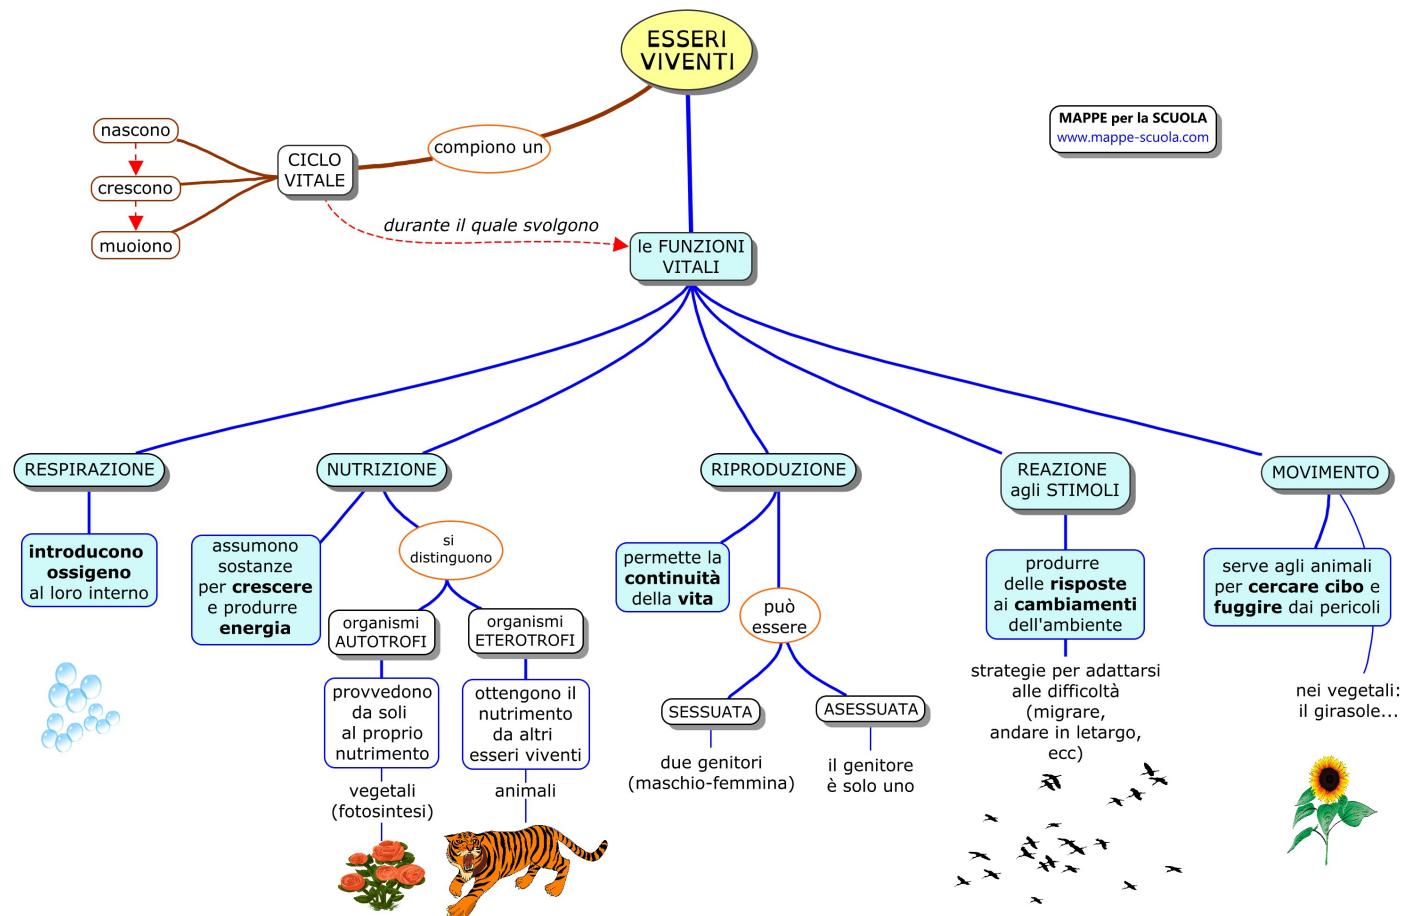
ESSERI VIVENTI

MAPPE per la SCUOLA
www.mappe-scuola.com

compiono un

CICLO VITALE

nascono

crescono

muoiono

durante il quale svolgono

le FUNZIONI VITALI

RESPIRAZIONE

**introducono ossigeno** al loro interno

NUTRIZIONE

assumono sostanze per **crescere** e produrre **energia**

si distinguono

organismi AUTOTROFI

provvedono da soli al proprio nutrimento

vegetali (fotosintesi)

organismi ETEROTROFI

ottengono il nutrimento da altri esseri viventi

animali

RIPRODUZIONE

permette la **continuità** della **vita**

può essere

SESSUATA

due genitori (maschio-femmina)

ASESSUATA

il genitore è solo uno

REAZIONE agli STIMOLI

produrre delle **risposte** ai **cambiamenti** dell'ambiente

strategie per adattarsi alle difficoltà (migrare, andare in letargo, ecc)

MOVIMENTO

serve agli animali per **cercare cibo** e **fuggire** dai pericoli

nei vegetali: il girasole...